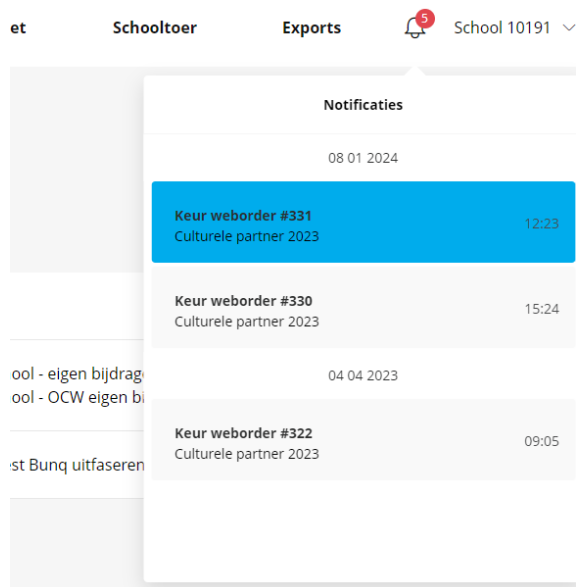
et Schooltoer Exports 5 School 10191

Notificaties

08 01 2024

Keur weborder #331
Culturele partner 2023
12:23

Keur weborder #330
Culturele partner 2023
15:24

04 04 2023

Keur weborder #322
Culturele partner 2023
09:05

ool - eigen bijdrage
ool - OCW eigen bi

st Bunq uitfaseren